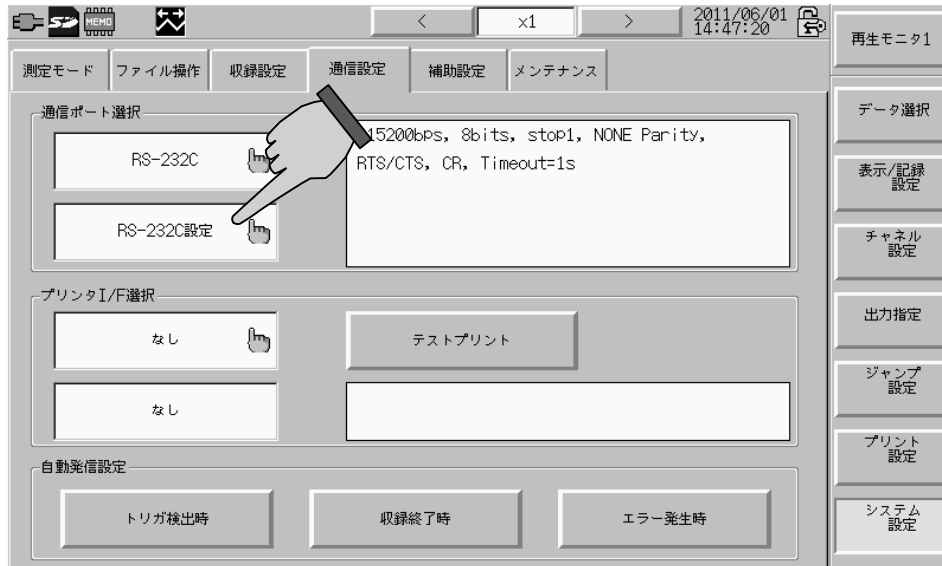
MEMO

<

x1

>

2011/06/01
14:47:20

再生モニタ1

測定モード

ファイル操作

収録設定

通信設定

補助設定

メンテナンス

通信ポート選択

RS-232C

RS-232C設定

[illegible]15200bps, 8bits, stop1, NONE Parity,
RTS/CTS, CR, Timeout=1s

データ選択

表示/記録設定

チャネル設定

プリンタI/F選択

なし

テストプリント

出力指定

なし

ジャンプ設定

プリント設定

自動発信設定

トリガ検出時

収録終了時

エラー発生時

システム設定